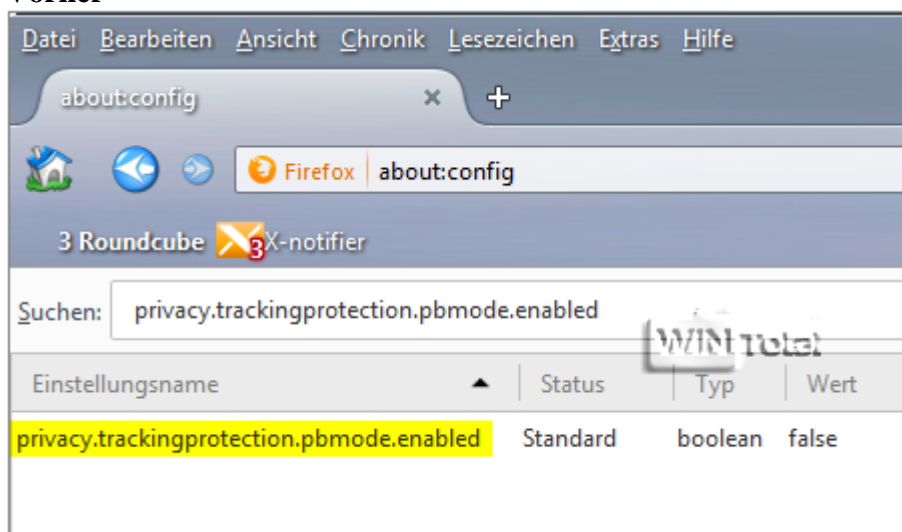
Vorher

Datei Bearbeiten Ansicht Chronik Lesezeichen Extras Hilfe

about:config ×

Firefox about:config

3 Roundcube 3 X-notifier

Suchen: privacy.trackingprotection.pbmode.enabled

WIN Total

| Einstellungsname | Status | Typ | Wert |
|---|---|---|---|
| privacy.trackingprotection.pbmode.enabled | Standard | boolean | false |